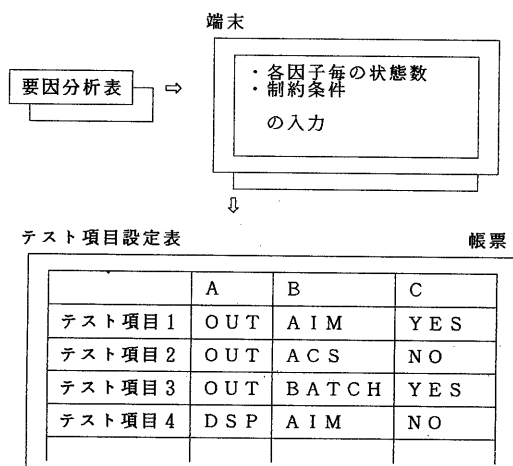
端末

要因分析表 ⇨

・各因子毎の状態数
・制約条件

の入力

⇩

テスト項目設定表

帳票

| | A | B | C |
|---|---|---|---|
| テスト項目1 | OUT | AIM | YES |
| テスト項目2 | OUT | ACS | NO |
| テスト項目3 | OUT | BATCH | YES |
| テスト項目4 | DSP | AIM | NO |
| | | | |